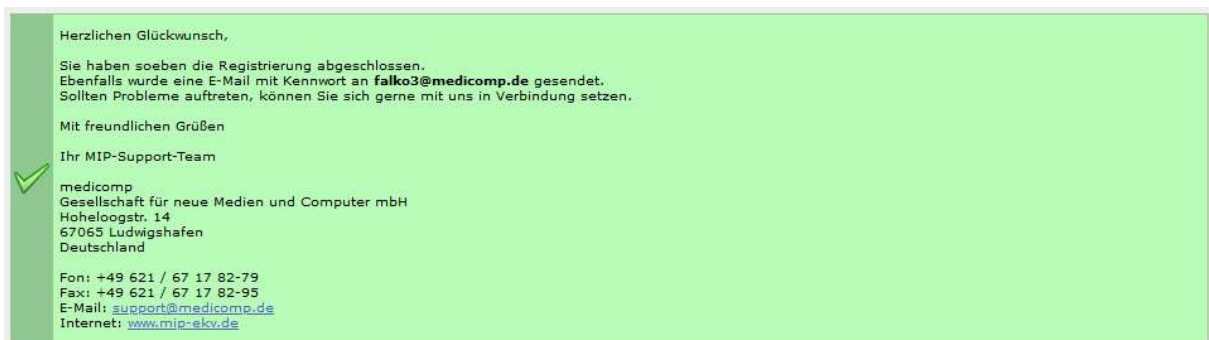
Herzlichen Glückwunsch,

Sie haben soeben die Registrierung abgeschlossen.
Ebenfalls wurde eine E-Mail mit Kennwort an **falko3@medicomp.de** gesendet.
Sollten Probleme auftreten, können Sie sich gerne mit uns in Verbindung setzen.

Mit freundlichen Grüßen

Ihr MIP-Support-Team

medicomp
Gesellschaft für neue Medien und Computer mbH
Hoheloogstr. 14
67065 Ludwigshafen
Deutschland

Fon: +49 621 / 67 17 82-79
Fax: +49 621 / 67 17 82-95
E-Mail: support@medicomp.de
Internet: www.mip-ekv.de